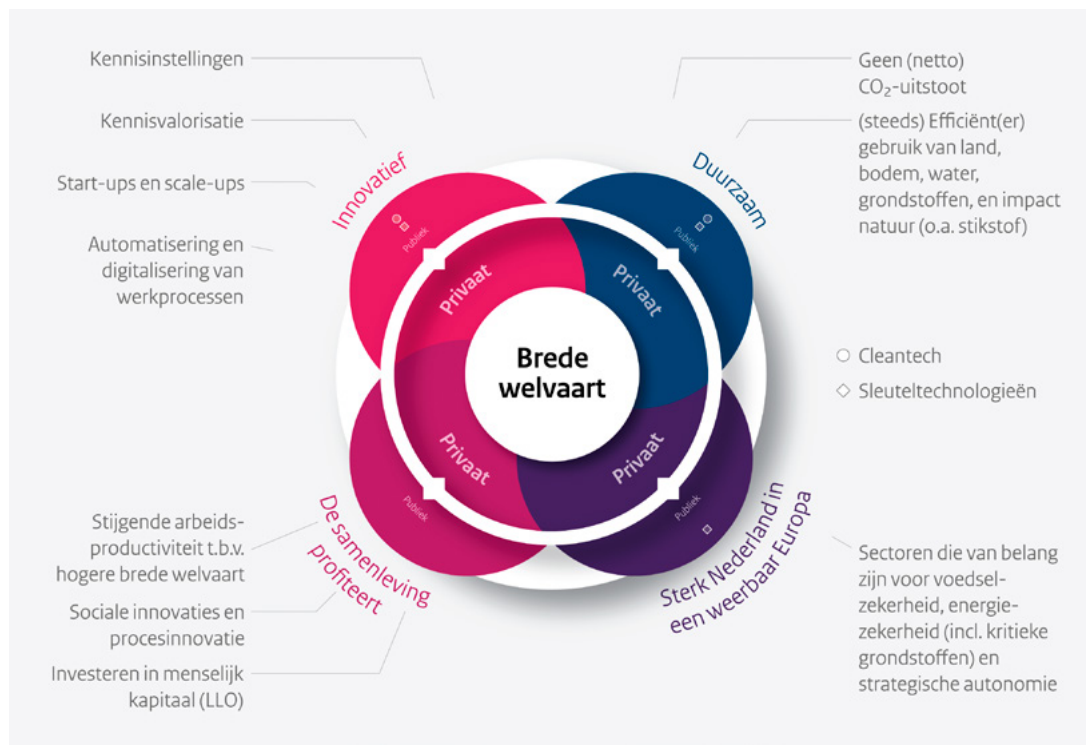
Kennisinstellingen

Kennisvalorisatie

Start-ups en scale-ups

Automatisering en digitalisering van werkprocessen

Innovatief

Publiek

Privaat

Duurzaam

Publiek

Privaat

Geen (netto) $CO_2$-uitstoot

(steeds) Efficiënt(er) gebruik van land, bodem, water, grondstoffen, en impact natuur (o.a. stikstof)

Brede welvaart

○ Cleantech

◇ Sleuteltechnologieën

Privaat

Publiek

De samenleving profiteert

Privaat

Publiek

Sterk Nederland in een weerbaar Europa

Stijgende arbeidsproductiviteit t.b.v. hogere brede welvaart

Sociale innovaties en procesinnovatie

Investeren in menselijk kapitaal (LLO)

Sectoren die van belang zijn voor voedselzekerheid, energiezekerheid (incl. kritieke grondstoffen) en strategische autonomie